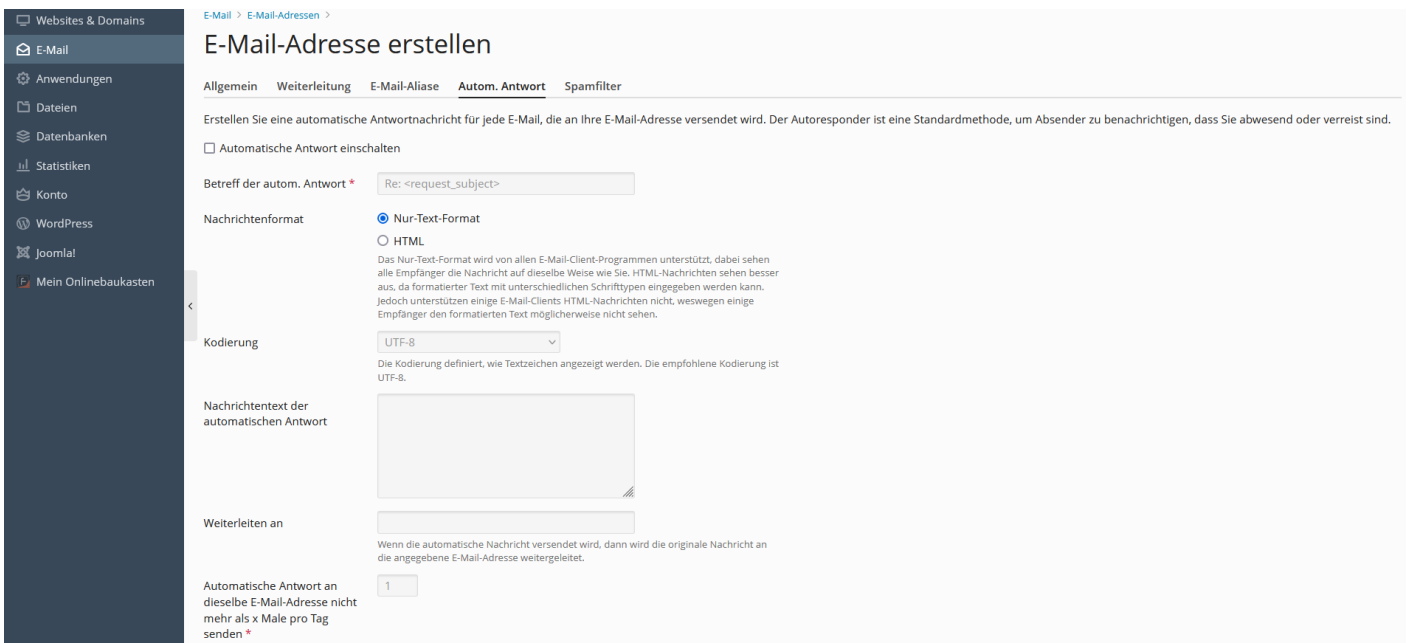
Websites & Domains
E-Mail
Anwendungen
Dateien
Datenbanken
Statistiken
Konto
WordPress
Joomla!
Mein Onlinebaukasten

E-Mail > E-Mail-Adressen >

E-Mail-Adresse erstellen

Allgemein Weiterleitung E-Mail-Aliase Autom. Antwort Spamfilter

Erstellen Sie eine automatische Antwortnachricht für jede E-Mail, die an Ihre E-Mail-Adresse versendet wird. Der Autoresponder ist eine Standardmethode, um Absender zu benachrichtigen, dass Sie abwesend oder verreist sind.

Automatische Antwort einschalten

Betreff der autom. Antwort * Re: <request_subject>

Nachrichtenformat
Nur-Text-Format
HTML
Das Nur-Text-Format wird von allen E-Mail-Client-Programmen unterstützt, dabei sehen alle Empfänger die Nachricht auf dieselbe Weise wie Sie. HTML-Nachrichten sehen besser aus, da formatierter Text mit unterschiedlichen Schrifttypen eingegeben werden kann. Jedoch unterstützen einige E-Mail-Clients HTML-Nachrichten nicht, weswegen einige Empfänger den formatierten Text möglicherweise nicht sehen.

Kodierung UTF-8
Die Kodierung definiert, wie Textzeichen angezeigt werden. Die empfohlene Kodierung ist UTF-8.

Nachrichtentext der automatischen Antwort

Weiterleiten an
Wenn die automatische Nachricht versendet wird, dann wird die originale Nachricht an die angegebene E-Mail-Adresse weitergeleitet.

Automatische Antwort an dieselbe E-Mail-Adresse nicht mehr als x Male pro Tag senden * 1